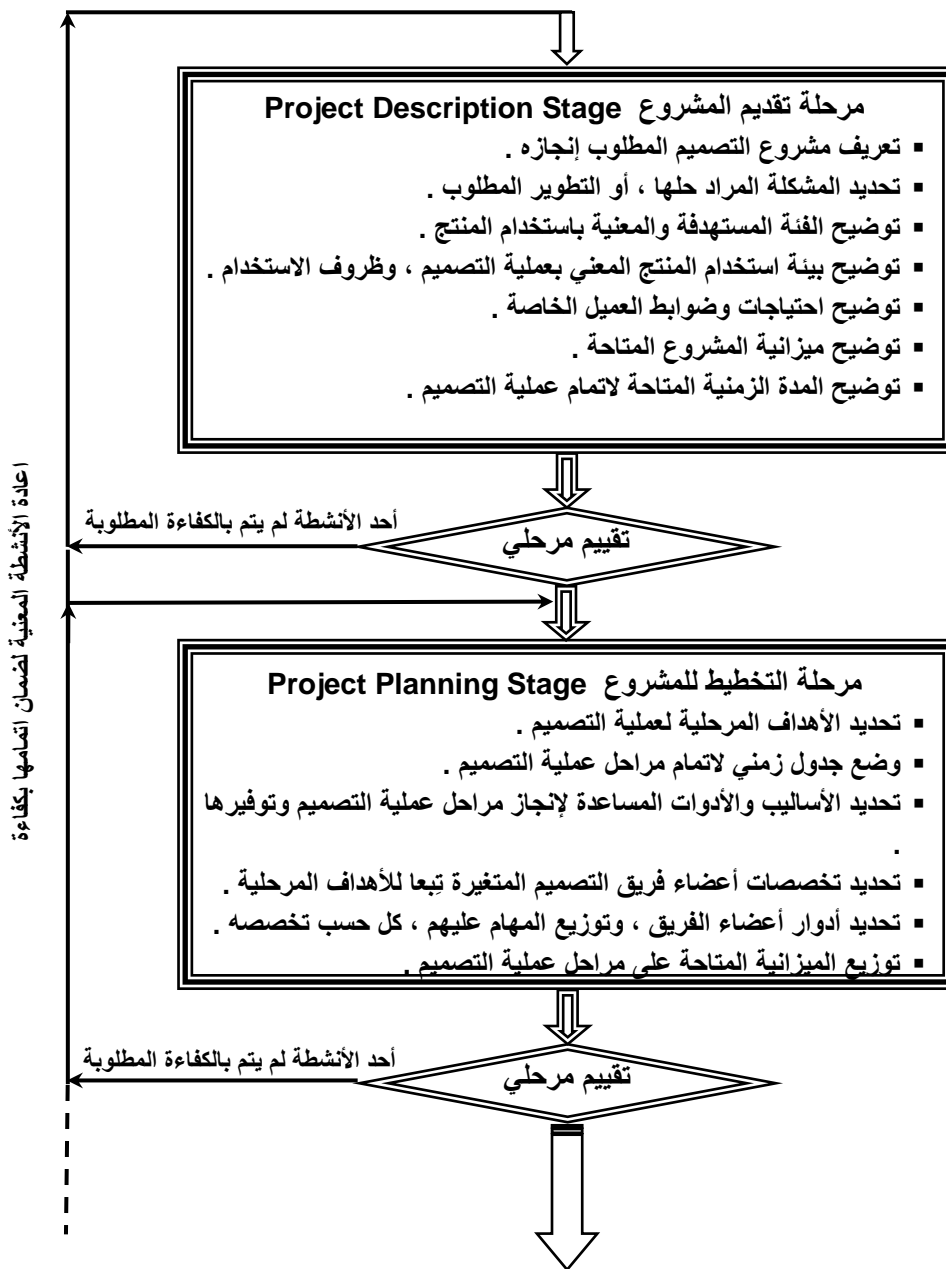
اعادة الأنشطة المعنية لضمان اتمامها بكفاءة

مرحلة تقديم المشروع Project Description Stage

▪ تعريف مشروع التصميم المطلوب إنجازه .
▪ تحديد المشكلة المراد حلها ، أو التطوير المطلوب .
▪ توضيح الفئة المستهدفة والمعنية باستخدام المنتج .
▪ توضيح بيئة استخدام المنتج المعني بعملية التصميم ، وظروف الاستخدام .
▪ توضيح احتياجات وضوابط العميل الخاصة .
▪ توضيح ميزانية المشروع المتاحة .
▪ توضيح المدة الزمنية المتاحة لاتمام عملية التصميم .

أحد الأنشطة لم يتم بالكفاءة المطلوبة

تقييم مرحلي

مرحلة التخطيط للمشروع Project Planning Stage

▪ تحديد الأهداف المرحلية لعملية التصميم .
▪ وضع جدول زمني لاتمام مراحل عملية التصميم .
▪ تحديد الأساليب والأدوات المساعدة لإنجاز مراحل عملية التصميم وتوفيرها .
▪ تحديد تخصصات أعضاء فريق التصميم المتغيرة تِبعا للأهداف المرحلية .
▪ تحديد أدوار أعضاء الفريق ، وتوزيع المهام عليهم ، كل حسب تخصصه .
▪ توزيع الميزانية المتاحة على مراحل عملية التصميم .

أحد الأنشطة لم يتم بالكفاءة المطلوبة

تقييم مرحلي